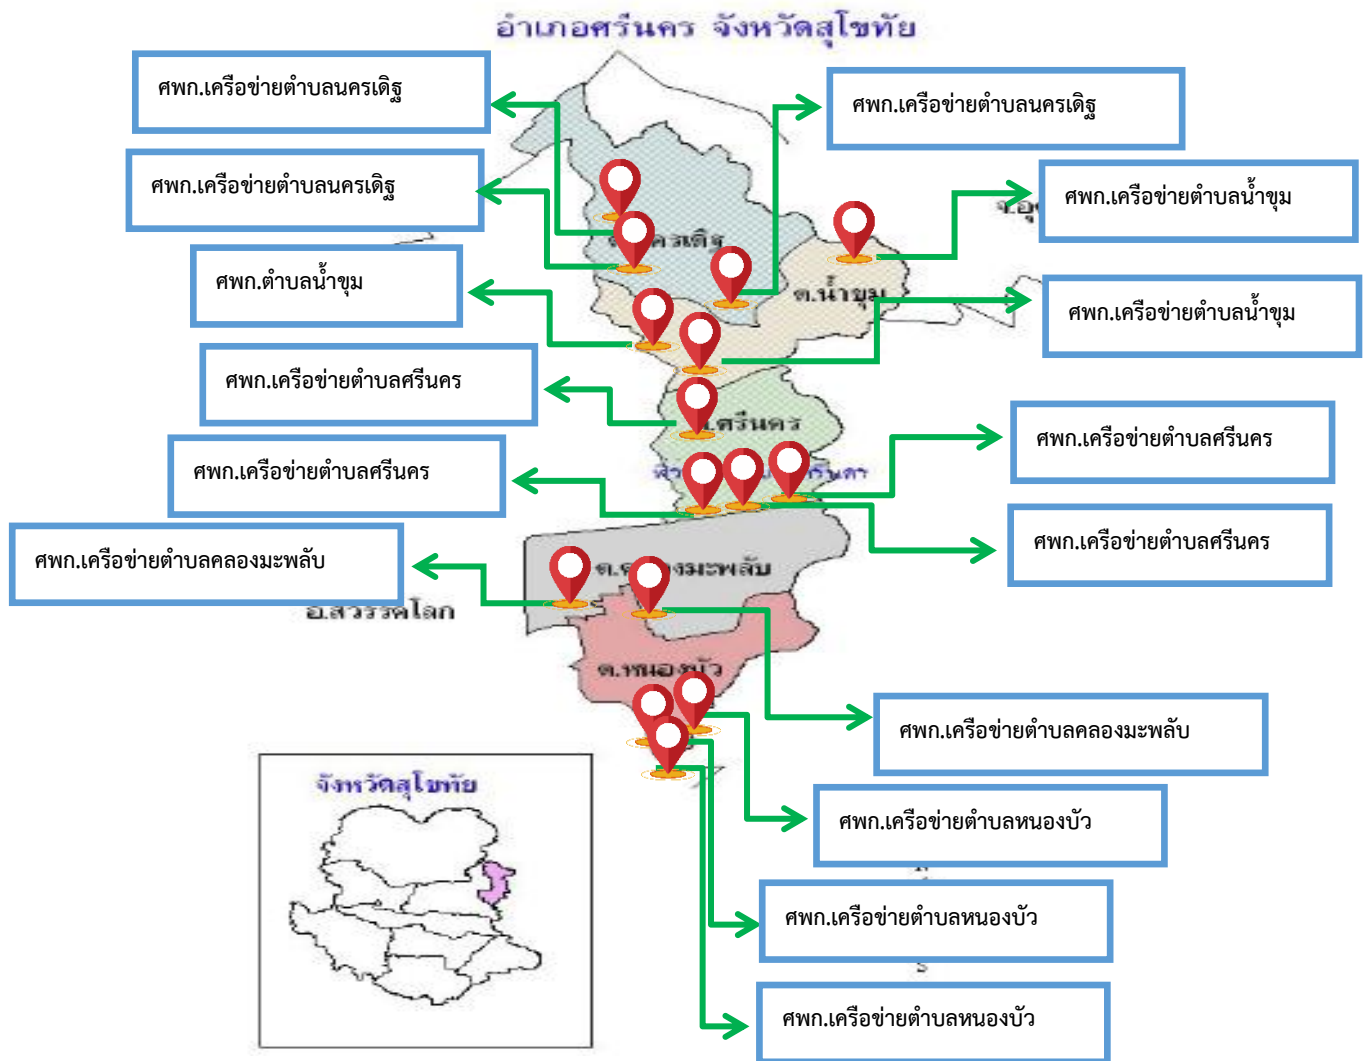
อำเภอศรีนคร จังหวัดสุโขทัย

ศพก.เครือข่ายตำบลนครเดิฐ

ศพก.เครือข่ายตำบลนครเดิฐ

ศพก.เครือข่ายตำบลนครเดิฐ

ศพก.เครือข่ายตำบลน้ำขุม

ศพก.ตำบลน้ำขุม

ศพก.เครือข่ายตำบลน้ำขุม

ศพก.เครือข่ายตำบลศรีนคร

ศพก.เครือข่ายตำบลศรีนคร

ศพก.เครือข่ายตำบลศรีนคร

ศพก.เครือข่ายตำบลศรีนคร

ศพก.เครือข่ายตำบลคลองมะพลับ

ต.นครเดิฐ

ต.น้ำขุม

ต.ศรีนคร

ต.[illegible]มะพลับ

อ.สวรรคโลก

ต.หนองบัว

ศพก.เครือข่ายตำบลคลองมะพลับ

ศพก.เครือข่ายตำบลหนองบัว

ศพก.เครือข่ายตำบลหนองบัว

ศพก.เครือข่ายตำบลหนองบัว

จังหวัดสุโขทัย